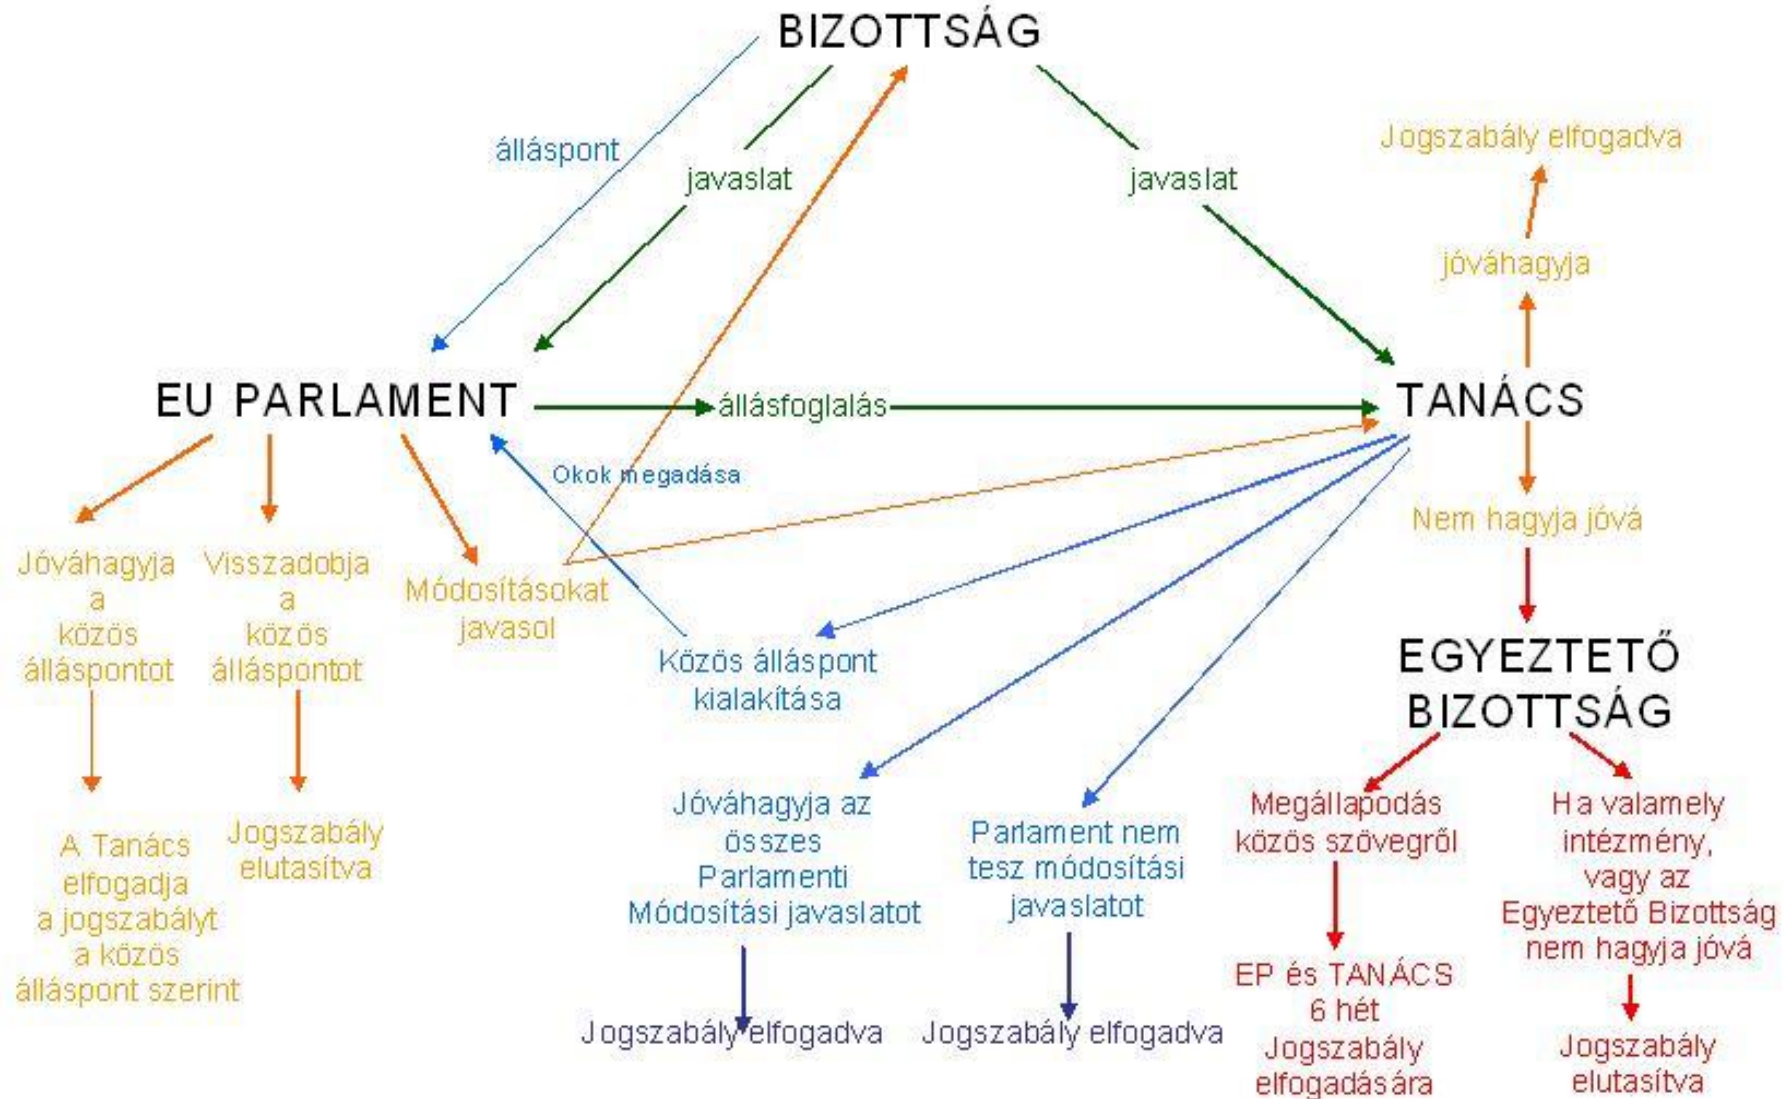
BIZOTTSÁG

álláspont

javaslat

javaslat

Jogszabály elfogadva

jóváhagyja

EU PARLAMENT

állásfoglalás

TANÁCS

Okok megadása

Nem hagyja jóvá

Jóváhagyja a közös álláspontot

Visszadobja a közös álláspontot

Módosításokat javasol

Közös álláspont kialakítása

EGYEZTETŐ BIZOTTSÁG

A Tanács elfogadja a jogszabályt a közös álláspont szerint

Jogszabály elutasítva

Jóváhagyja az összes Parlamenti Módosítási javaslatot

Parlament nem tesz módosítási javaslatot

Megállapodás közös szövegről

Ha valamely intézmény, vagy az Egyeztető Bizottság nem hagyja jóvá

EP és TANÁCS 6 hét Jogszabály elfogadására

Jogszabály elfogadva

Jogszabály elfogadva

Jogszabály elutasítva